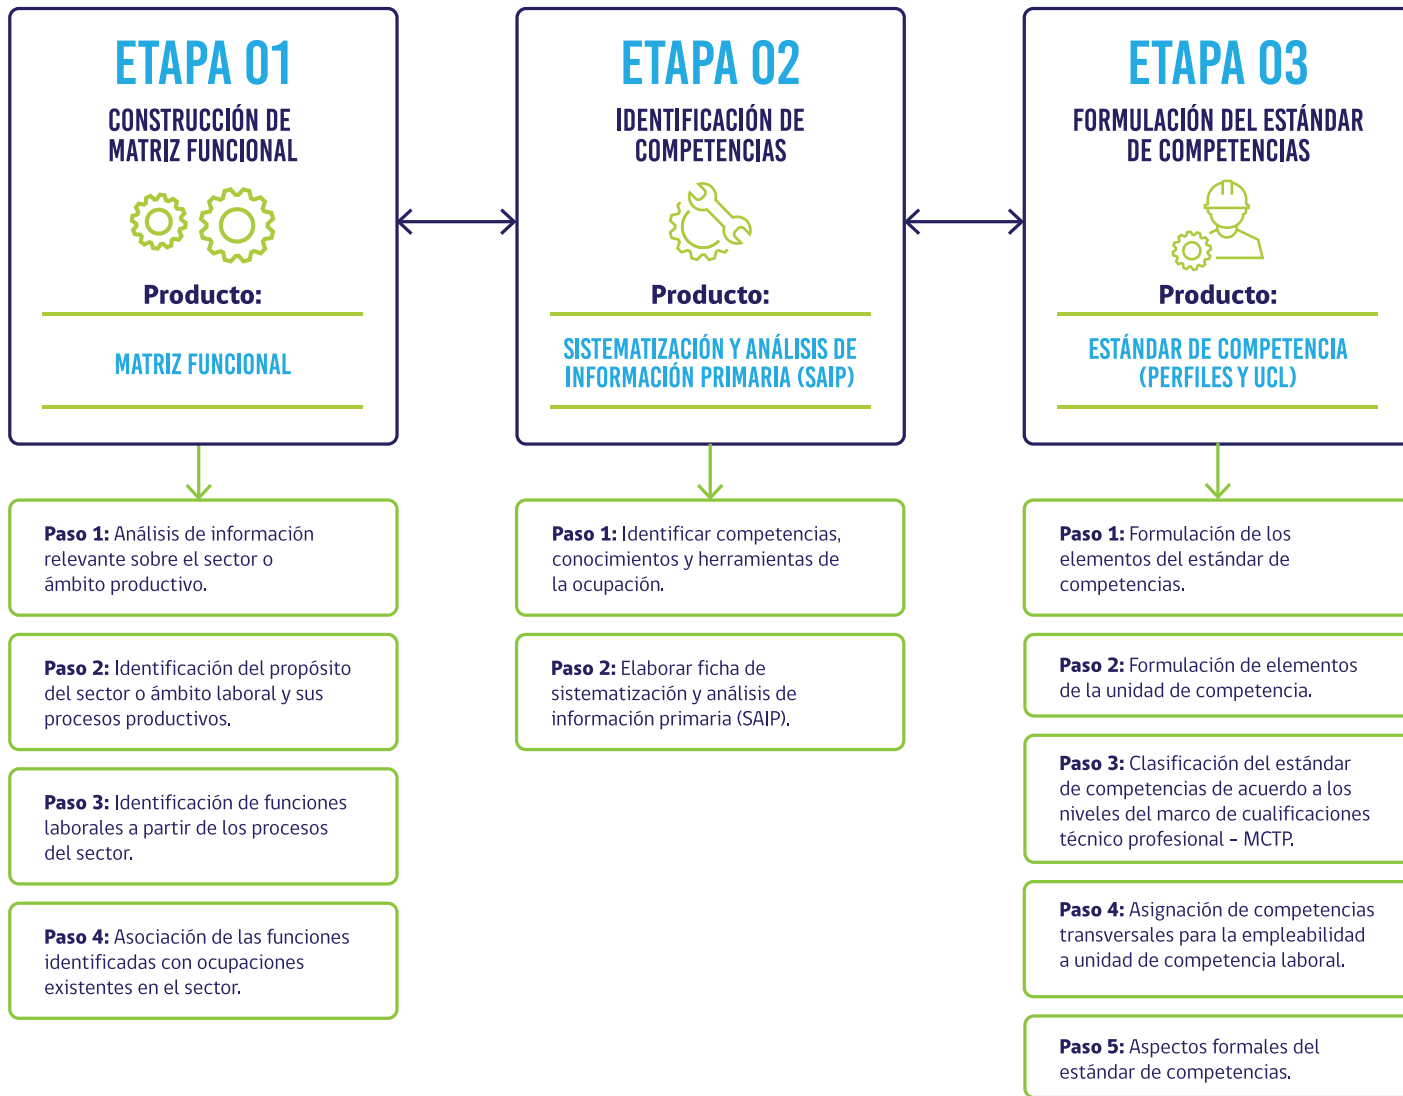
ETAPA 01
CONSTRUCCIÓN DE MATRIZ FUNCIONAL

Producto:

MATRIZ FUNCIONAL

Paso 1: Análisis de información relevante sobre el sector o ámbito productivo.

Paso 2: Identificación del propósito del sector o ámbito laboral y sus procesos productivos.

Paso 3: Identificación de funciones laborales a partir de los procesos del sector.

Paso 4: Asociación de las funciones identificadas con ocupaciones existentes en el sector.

ETAPA 02
IDENTIFICACIÓN DE COMPETENCIAS

Producto:

SISTEMATIZACIÓN Y ANÁLISIS DE INFORMACIÓN PRIMARIA (SAIP)

Paso 1: Identificar competencias, conocimientos y herramientas de la ocupación.

Paso 2: Elaborar ficha de sistematización y análisis de información primaria (SAIP).

ETAPA 03
FORMULACIÓN DEL ESTÁNDAR DE COMPETENCIAS

Producto:

ESTÁNDAR DE COMPETENCIA (PERFILES Y UCL)

Paso 1: Formulación de los elementos del estándar de competencias.

Paso 2: Formulación de elementos de la unidad de competencia.

Paso 3: Clasificación del estándar de competencias de acuerdo a los niveles del marco de cualificaciones técnico profesional - MCTP.

Paso 4: Asignación de competencias transversales para la empleabilidad a unidad de competencia laboral.

Paso 5: Aspectos formales del estándar de competencias.